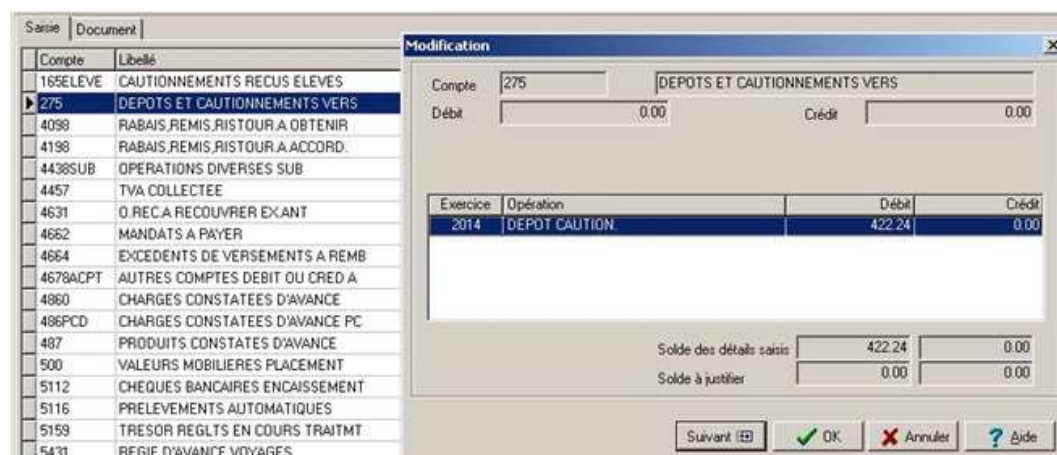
Saisie | Document

| Compte | Libellé |
|---|---|
| 165ELEVE | CAUTIONNEMENTS RECUS ELEVES |
| 275 | DEPOTS ET CAUTIONNEMENTS VERS |
| 4098 | RABAIS,REMIS,RISTOUR.A OBTENIR |
| 4198 | RABAIS,REMIS,RISTOUR.A ACCORD. |
| 4438SUB | OPERATIONS DIVERSES SUB |
| 4457 | TVA COLLECTEE |
| 4631 | O.REC.A RECOUVRER EX.ANT |
| 4662 | MANDATS A PAYER |
| 4664 | EXCEDENTS DE VERSEMENTS A REMB |
| 4678ACPT | AUTRES COMPTES DEBIT OU CRED A |
| 4860 | CHARGES CONSTATEES D'AVANCE |
| 486PCD | CHARGES CONSTATEES D'AVANCE PC |
| 487 | PRODUITS CONSTATES D'AVANCE |
| 500 | VALEURS MOBILIERES PLACEMENT |
| 5112 | CHEQUES BANCAIRES ENCAISSEMENT |
| 5116 | PRELEVEMENTS AUTOMATIQUES |
| 5159 | TRESOR REGLTS EN COURS TRAITMT |
| 5431 | REGIE D'AVANCE VOYAGES |

Modification

Compte 275 DEPOTS ET CAUTIONNEMENTS VERS

Débit 0.00 Crédit 0.00

| Exercice | Opération | Débit | Crédit |
|---|---|---|---|
| 2014 | DEPOT CAUTION. | 422.24 | 0.00 |

Solde des détails saisis 422.24 0.00

Solde à justifier 0.00 0.00

Suivant OK Annuler Aide